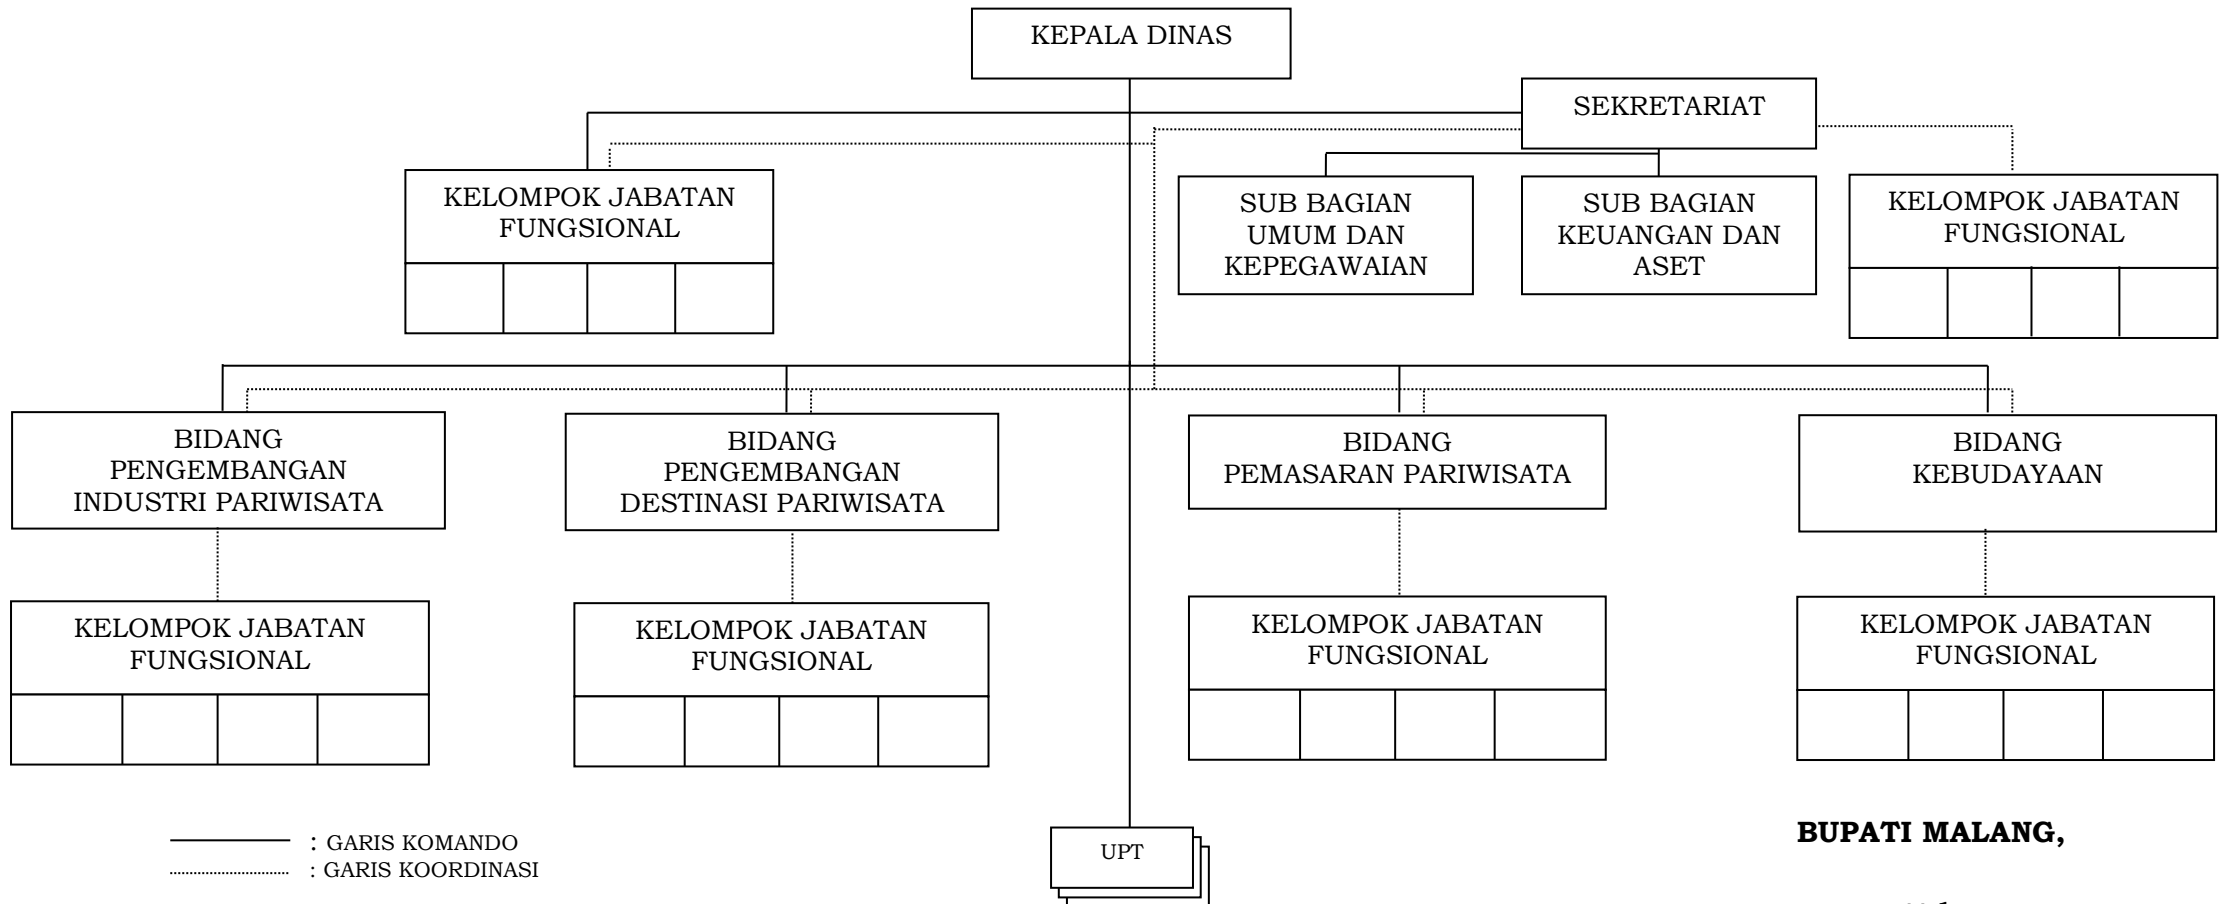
KEPALA DINAS

SEKRETARIAT

KELOMPOK JABATAN FUNGSIONAL

SUB BAGIAN UMUM DAN KEPEGAWAIAN

SUB BAGIAN KEUANGAN DAN ASET

KELOMPOK JABATAN FUNGSIONAL

BIDANG PENGEMBANGAN INDUSTRI PARIWISATA

BIDANG PENGEMBANGAN DESTINASI PARIWISATA

BIDANG PEMASARAN PARIWISATA

BIDANG KEBUDAYAAN

KELOMPOK JABATAN FUNGSIONAL

KELOMPOK JABATAN FUNGSIONAL

KELOMPOK JABATAN FUNGSIONAL

KELOMPOK JABATAN FUNGSIONAL

: GARIS KOMANDO
: GARIS KOORDINASI

UPT

BUPATI MALANG,